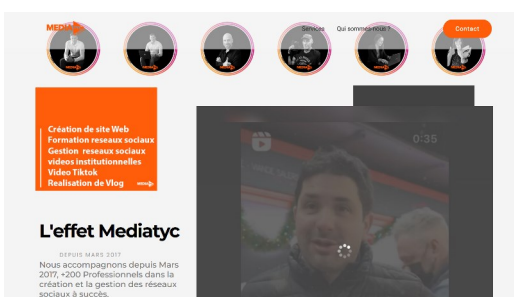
MEDIA

Services Qui sommes-nous ?

Contact

Création de site Web
Formation reseaux sociaux
Gestion reseaux sociaux
videos institutionnelles
Video Tiktok
Realisation de Vlog

0:35

L'effet Mediatyc

DEPUIS MARS 2017

Nous accompagnons depuis Mars 2017, +200 Professionnels dans la création et la gestion des réseaux sociaux à succès.